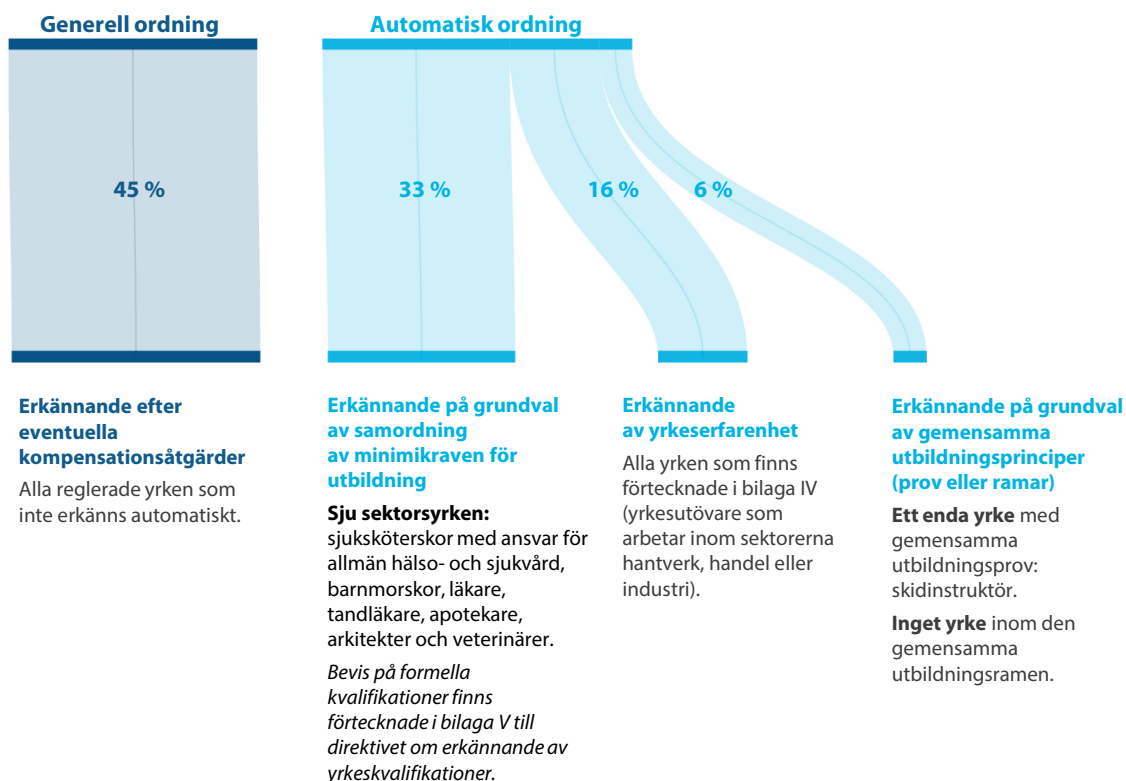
Generell ordning

Automatisk ordning

45 %

33 %

16 %

6 %

Erkännande efter eventuella kompensationsåtgärder

Alla reglerade yrken som inte erkänns automatiskt.

Erkännande på grundval av samordning av minimikraven för utbildning

Sju sektorsyrken: sjuksköterskor med ansvar för allmän hälso- och sjukvård, barnmorskor, läkare, tandläkare, apotekare, arkitekter och veterinärer.

Bevis på formella kvalifikationer finns förtecknade i bilaga V till direktivet om erkännande av yrkeskvalifikationer.

Erkännande av yrkeserfarenhet

Alla yrken som finns förtecknade i bilaga IV (yrkesutövare som arbetar inom sektorerna hantverk, handel eller industri).

Erkännande på grundval av gemensamma utbildningsprinciper (prov eller ramar)

Ett enda yrke med gemensamma utbildningsprov: skidinstruktör.

Inget yrke inom den gemensamma utbildningsramen.